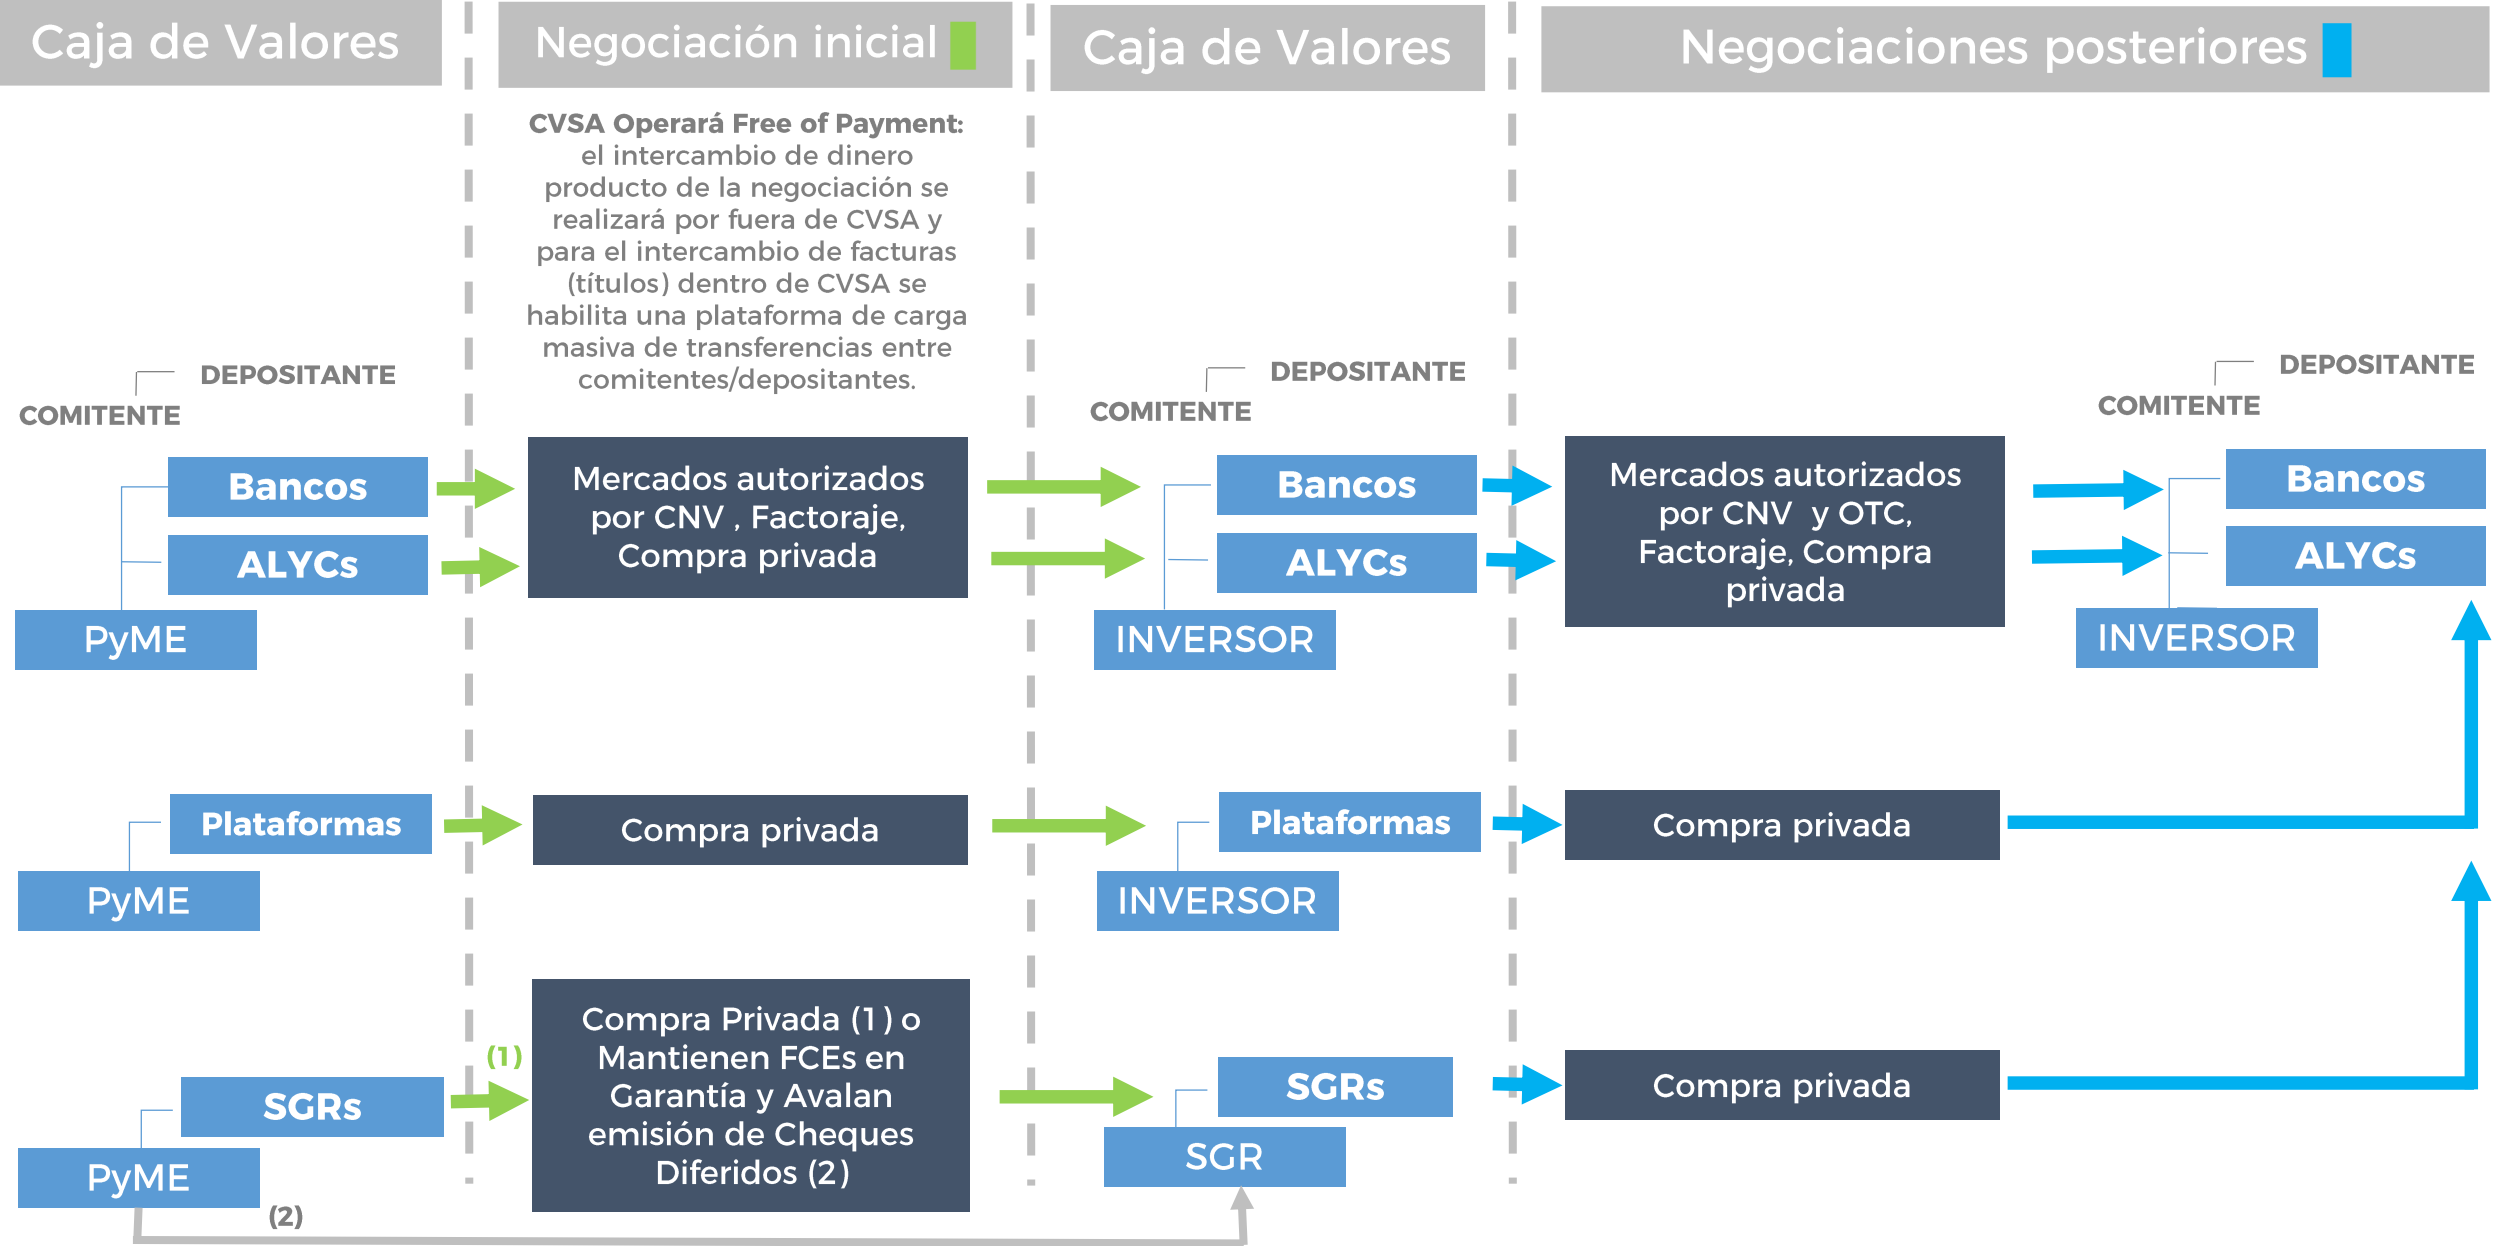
Caja de Valores

Negociación inicial

Caja de Valores

Negociaciones posteriores

CVSA Operará Free of Payment: el intercambio de dinero producto de la negociación se realizará por fuera de CVSA y para el intercambio de facturas (títulos) dentro de CVSA se habilita una plataforma de carga masiva de transferencias entre comitentes/depositantes.

DEPOSITANTE
COMITENTE

Bancos
ALYCs
PyME

Mercados autorizados por CNV , Factoraje, Compra privada

DEPOSITANTE
COMITENTE

Bancos
ALYCs
INVERSOR

Mercados autorizados por CNV y OTC, Factoraje, Compra privada

DEPOSITANTE
COMITENTE

Bancos
ALYCs
INVERSOR

Plataformas
PyME

Compra privada

Plataformas
INVERSOR

Compra privada

SGRs
PyME

(1)

Compra Privada (1) o Mantienen FCEs en Garantía y Avalan emisión de Cheques Diferidos (2)

SGRs
SGR

Compra privada

(2)